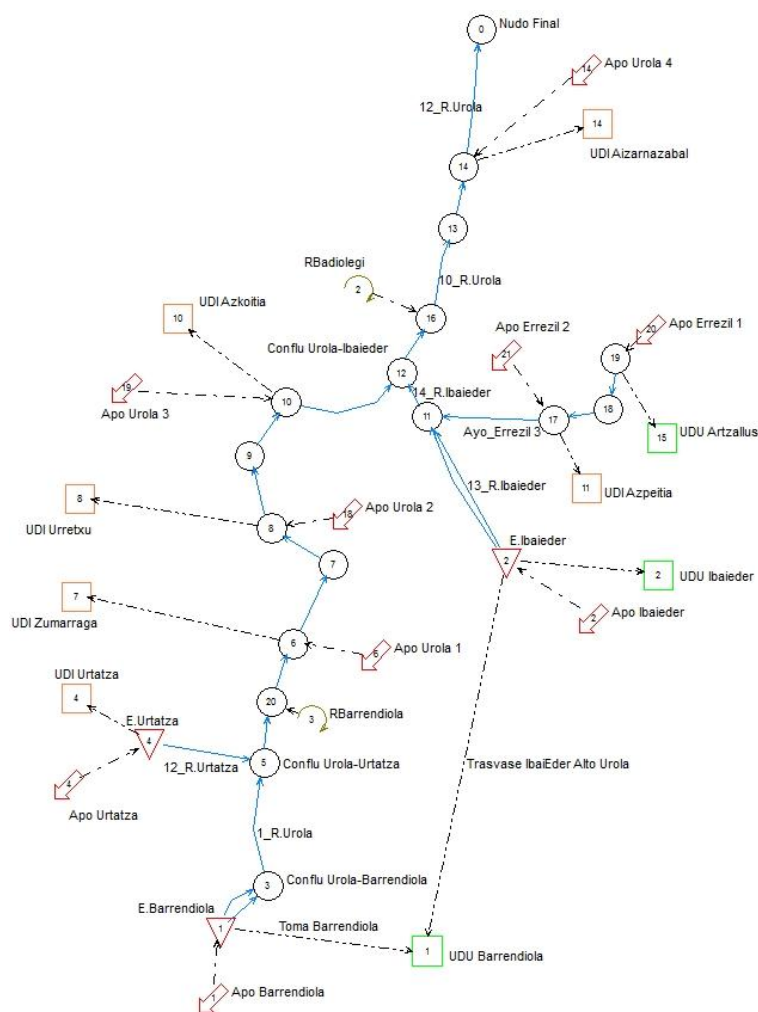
0
Nudo Final

14
Apo Urola 4

12_R.Urola

14
UDI Aizarnazabal

14

13

RBadiolegi
2

10_R.Urola

16

10
UDI Azkoitia

Apo Errezil 2
21

20
Apo Errezil 1

19

Conflu Urola-Ibaieder

12

14_R.Ibaieder

19
Apo Urola 3

10

11

18

17

Ayo_Errezil 3

15
UDU Artzallus

9

13_R.Ibaieder

11
UDI Azpeitia

8
UDI Urretxu

8

18
Apo Urola 2

7

E.Ibaieder
2

2
UDU Ibaieder

7
UDI Zumarraga

6

2
Apo Ibaieder

5
Apo Urola 1

UDI Urtatza
4

20

3
RBarrendiola

E.Urtatza
4

12_R.Urtatza

5
Conflu Urola-Urtatza

Trasvase IbaiEder Alto Urola

4
Apo Urtatza

1_R.Urola

3
Conflu Urola-Barrendiola

E.Barrendiola
1

Toma Barrendiola

1
UDU Barrendiola

1
Apo Barrendiola